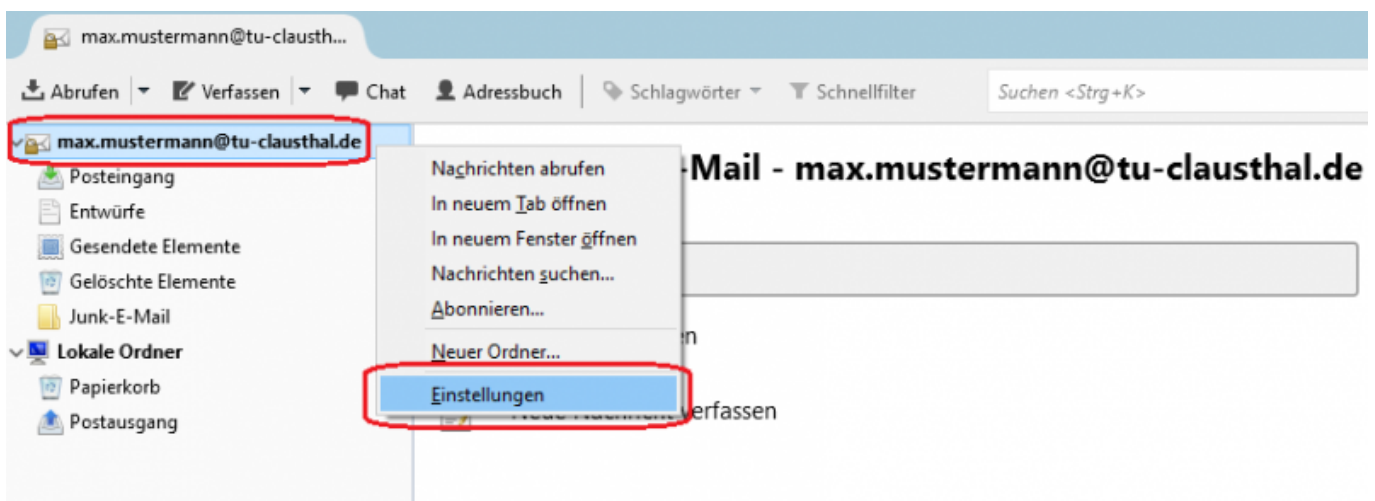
max.mustermann@tu-clausth...

Abrufen | Verfassen | Chat | Adressbuch | Schlagwörter | Schnellfilter | Suchen <Strg+K>

max.mustermann@tu-clausthal.de
Posteingang
Entwürfe
Gesendete Elemente
Gelöschte Elemente
Junk-E-Mail
Lokale Ordner
Papierkorb
Postausgang

Nachrichten abrufen
In neuem Tab öffnen
In neuem Fenster öffnen
Nachrichten suchen...
Abonnieren...
Neuer Ordner...
Einstellungen

-Mail - max.mustermann@tu-clausthal.de

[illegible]en

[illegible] verfassen